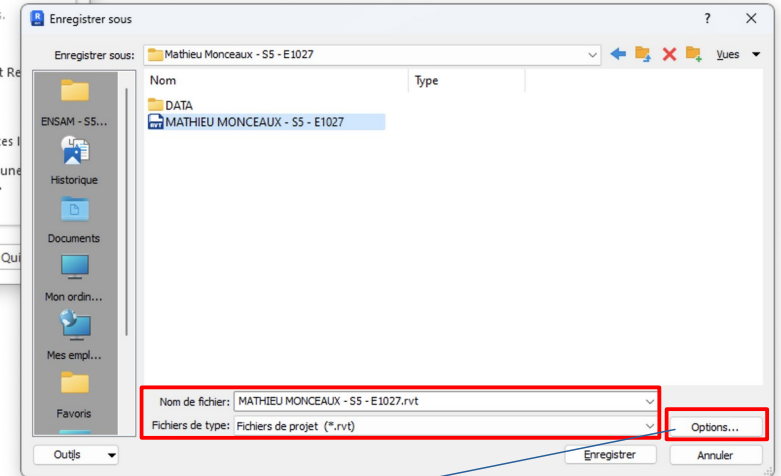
Enregistrer sous

?

Enregistrer sous: Mathieu Monceaux - S5 - E1027

Vues

ENSAM - S5...

Historique

Documents

Mon ordin...

Mes empl...

Favoris

Nom

Type

DATA

MATHIEU MONCEAUX - S5 - E1027

Nom de fichier: MATHIEU MONCEAUX - S5 - E1027.rvt

Fichiers de type: Fichiers de projet (*.rvt)

Options...

Outils

Enregistrer

Annuler

Re

es l

une

Qui